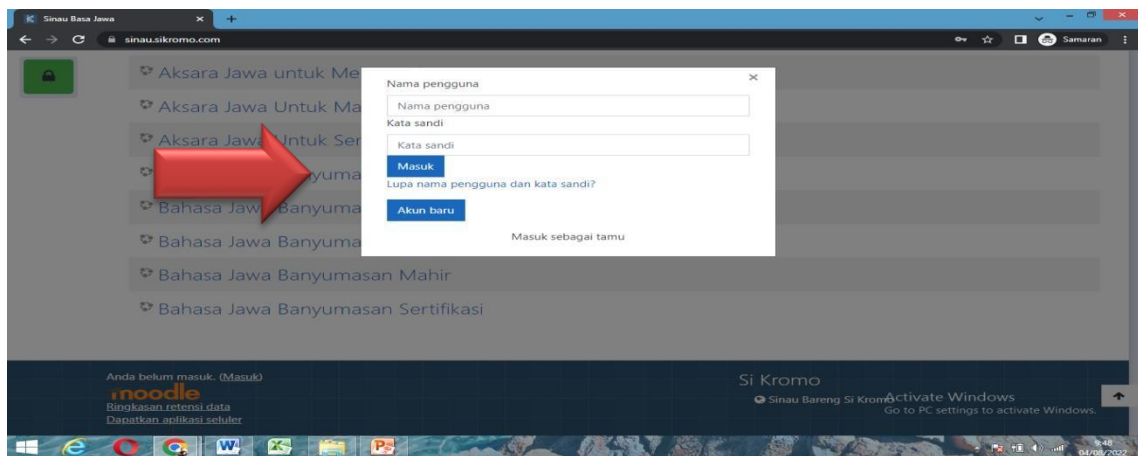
Sinau Basa Jawa
sinau.sikromo.com
Samaran

Aksara Jawa untuk Me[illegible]
Aksara Jawa Untuk Ma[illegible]
Aksara Jawa Untuk Ser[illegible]
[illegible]yuma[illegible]
Bahasa Jawa Banyuma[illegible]
Bahasa Jawa Banyuma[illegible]
Bahasa Jawa Banyumasan Mahir
Bahasa Jawa Banyumasan Sertifikasi

Nama pengguna
Nama pengguna
Kata sandi
Kata sandi
Masuk
Lupa nama pengguna dan kata sandi?
Akun baru
Masuk sebagai tamu

Anda belum masuk. (Masuk)
moodle
Ringkasan retensi data
Dapatkan aplikasi seluler

Si Kromo
Sinau Bareng Si Kromo
Activate Windows
Go to PC settings to activate Windows.

9:48
04/08/2022